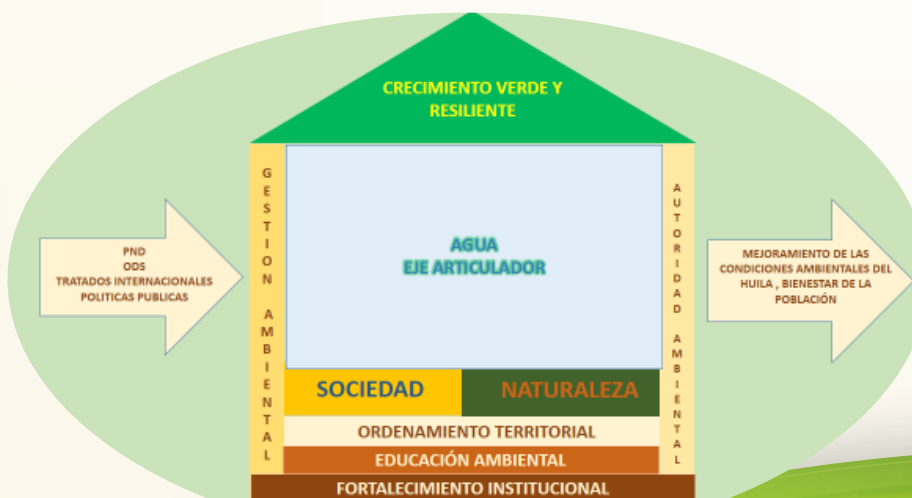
CRECIMIENTO VERDE Y RESILIENTE

PND
ODS
TRATADOS INTERNACIONALES
POLITICAS PUBLICAS

GESTION AMBIENTAL

AGUA
EJE ARTICULADOR

AUTORIDAD AMBIENTAL

MEJORAMIENTO DE LAS CONDICIONES AMBIENTALES DEL HUILA , BIENESTAR DE LA POBLACIÓN

SOCIEDAD

NATURALEZA

ORDENAMIENTO TERRITORIAL

EDUCACIÓN AMBIENTAL

FORTALECIMIENTO INSTITUCIONAL